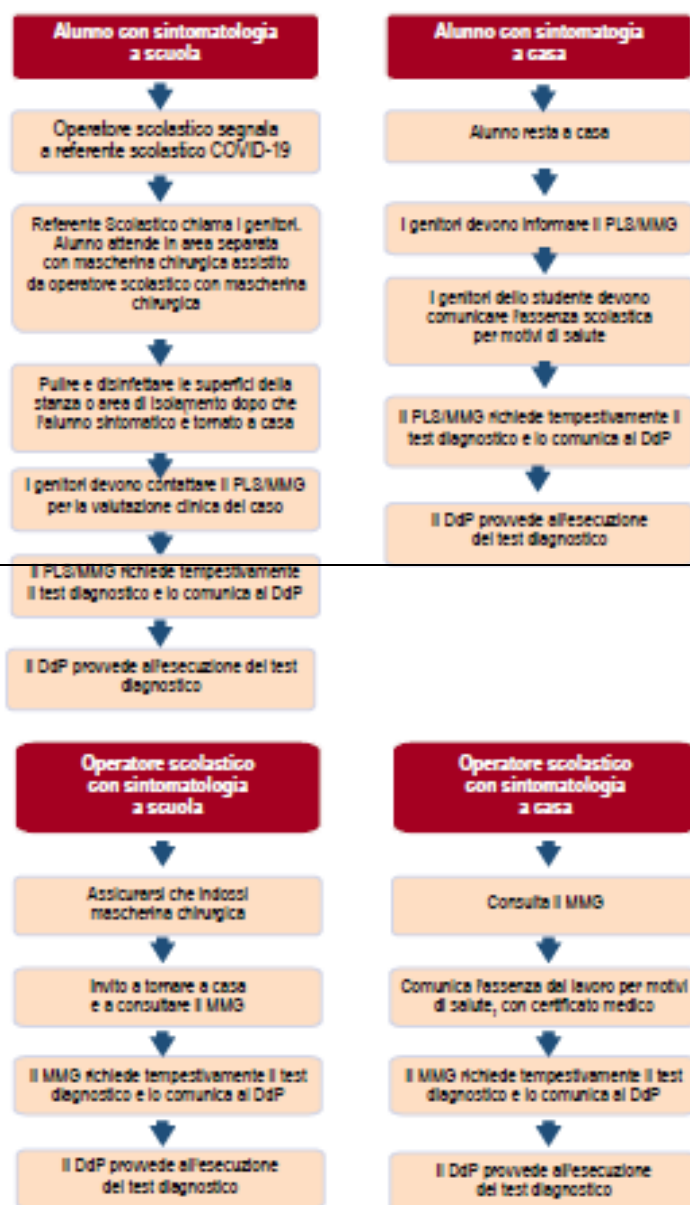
Alunno con sintomatologia a scuola

Operatore scolastico segnala a referente scolastico COVID-19

Referente Scolastico chiama i genitori. Alunno attende in area separata con mascherina chirurgica assistito da operatore scolastico con mascherina chirurgica

Pulire e disinfettare le superfici della stanza o area di isolamento dopo che l'alunno sintomatico è tornato a casa

I genitori devono contattare il PLS/MMG per la valutazione clinica del caso

Il PLS/MMG richiede tempestivamente il test diagnostico e lo comunica al DdP

Il DdP provvede all'esecuzione del test diagnostico

Alunno con sintomatologia a casa

Alunno resta a casa

I genitori devono informare il PLS/MMG

I genitori dello studente devono comunicare l'assenza scolastica per motivi di salute

Il PLS/MMG richiede tempestivamente il test diagnostico e lo comunica al DdP

Il DdP provvede all'esecuzione del test diagnostico

Operatore scolastico con sintomatologia a scuola

Assicurarsi che indossi mascherina chirurgica

Invito a tornare a casa e a consultare il MMG

Il MMG richiede tempestivamente il test diagnostico e lo comunica al DdP

Il DdP provvede all'esecuzione del test diagnostico

Operatore scolastico con sintomatologia a casa

Consulta il MMG

Comunica l'assenza dal lavoro per motivi di salute, con certificato medico

Il MMG richiede tempestivamente il test diagnostico e lo comunica al DdP

Il DdP provvede all'esecuzione del test diagnostico